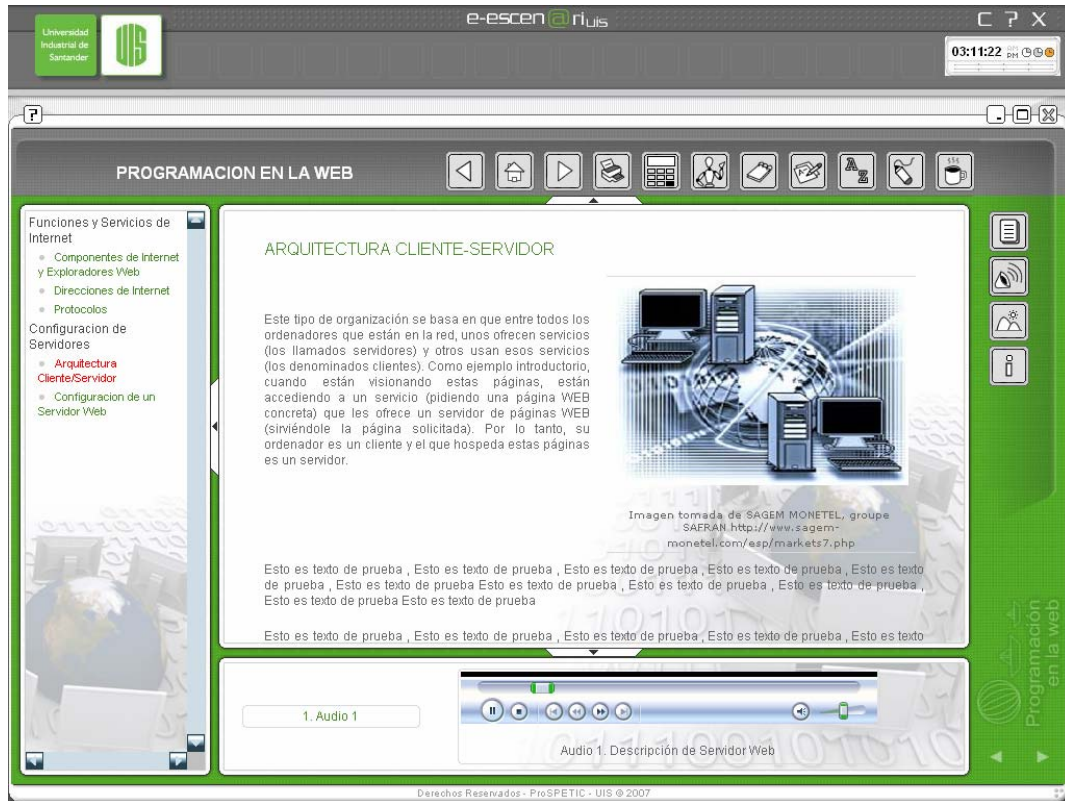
Universidad Industrial de Santander

UIS

e-escen@rius

C ? X

03:11:22 PM

?

PROGRAMACION EN LA WEB

Funciones y Servicios de Internet

Componentes de Internet y Exploradores Web

Direcciones de Internet

Protocolos

Configuracion de Servidores

Arquitectura Cliente/Servidor

Configuracion de un Servidor Web

ARQUITECTURA CLIENTE-SERVIDOR

Este tipo de organización se basa en que entre todos los ordenadores que están en la red, unos ofrecen servicios (los llamados servidores) y otros usan esos servicios (los denominados clientes). Como ejemplo introductorio, cuando están visionando estas páginas, están accediendo a un servicio (pidiendo una página WEB concreta) que les ofrece un servidor de páginas WEB (sirviéndole la página solicitada). Por lo tanto, su ordenador es un cliente y el que hospeda estas páginas es un servidor.

Imagen tomada de SAGEM MONETEL, groupe SAFRAN.http://www.sagem-monetel.com/esp/markets7.php

Esto es texto de prueba , Esto es texto de prueba , Esto es texto de prueba , Esto es texto de prueba , Esto es texto de prueba , Esto es texto de prueba Esto es texto de prueba , Esto es texto de prueba , Esto es texto de prueba , Esto es texto de prueba Esto es texto de prueba

Esto es texto de prueba , Esto es texto de prueba , Esto es texto de prueba , Esto es texto de prueba , Esto es texto

1. Audio 1

Audio 1. Descripción de Servidor Web

Programación en la web

Derechos Reservados - ProSPETIC - UIS © 2007